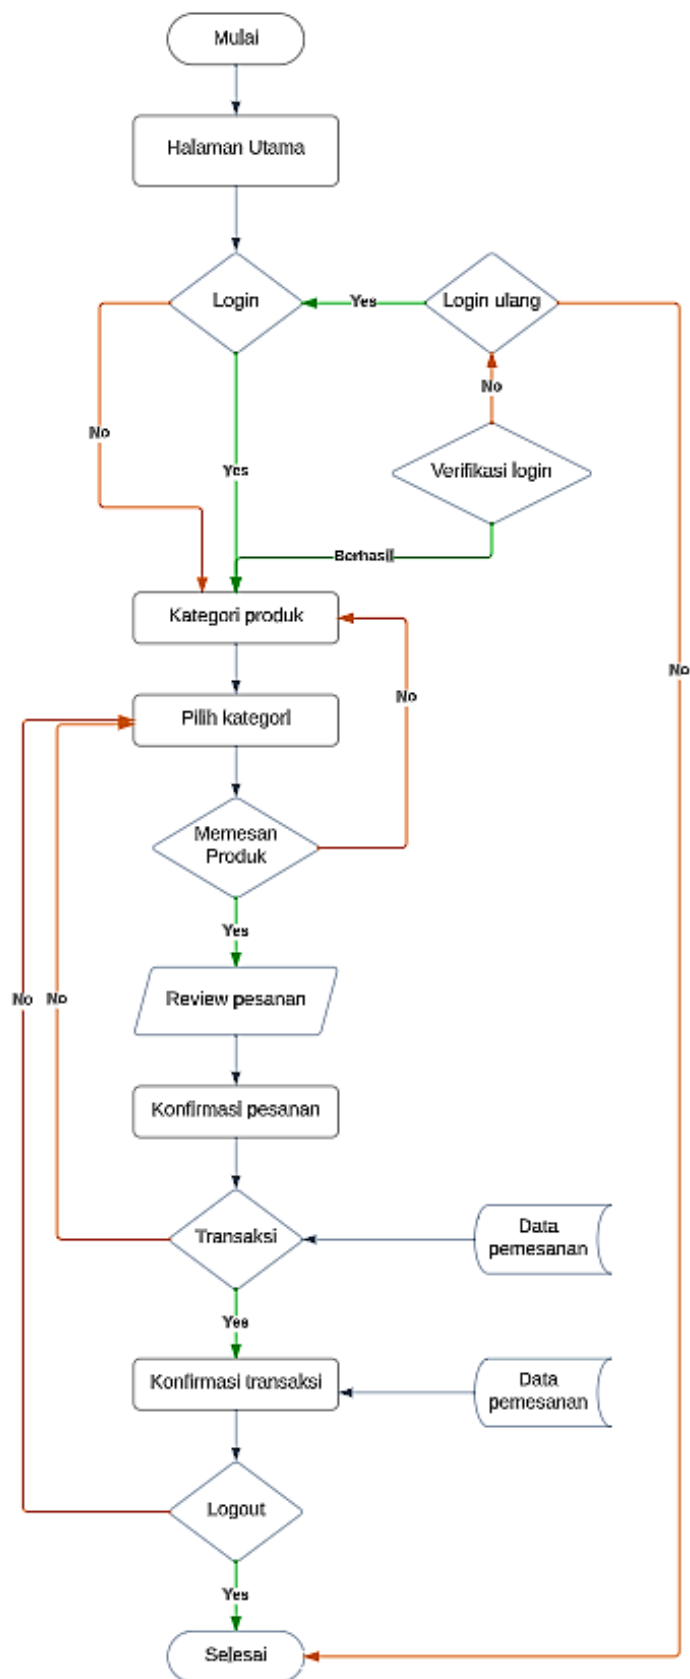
Mulai

Halaman Utama

Login

Yes

Login ulang

No

No

Yes

Verifikasi login

Berhasil

Kategori produk

No

No

Pilih kategori

Memesan Produk

Yes

No

No

Review pesanan

Konfirmasi pesanan

Transaksi

Data pemesanan

Yes

Konfirmasi transaksi

Data pemesanan

Logout

Yes

Selesai